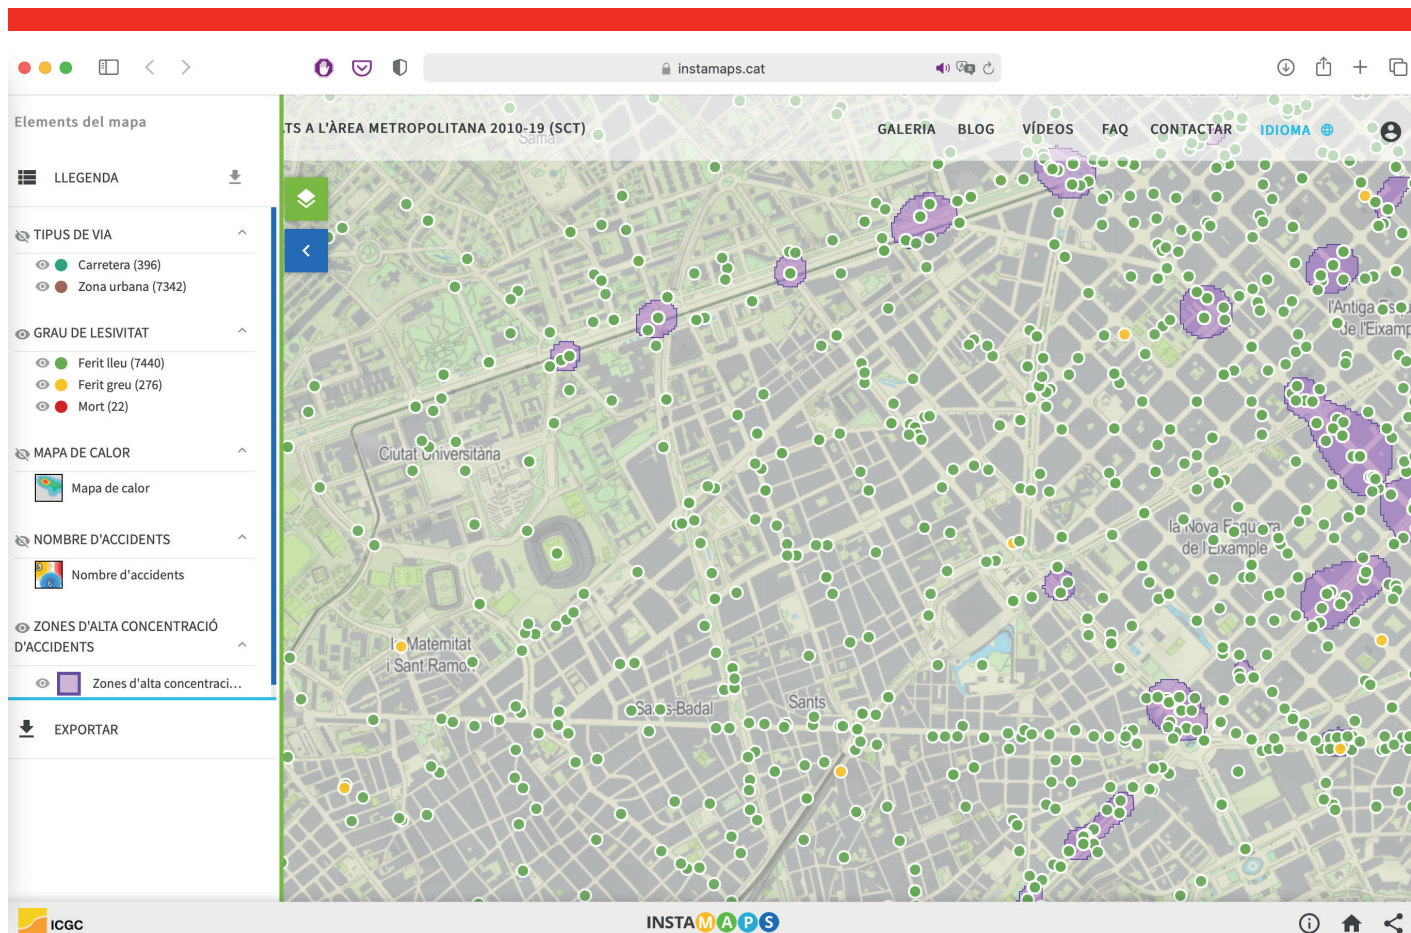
instamaps.cat

Elements del mapa

LLEGENDA

TIPUS DE VIA
Carretera (396)
Zona urbana (7342)

GRAU DE LESIVITAT
Ferit lleu (7440)
Ferit greu (276)
Mort (22)

MAPA DE CALOR
Mapa de calor

NOMBRE D'ACCIDENTS
Nombre d'accidents

ZONES D'ALTA CONCENTRACIÓ D'ACCIDENTS
Zones d'alta concentraci...

EXPORTAR

TS A L'ÀREA METROPOLITANA 2010-19 (SCT)

GALERIA BLOG VÍDEOS FAQ CONTACTAR IDIOMA

Ciutat Universitària
la Maternitat i Sant Ramon
Sants-Badal
Sants
la Nova Esquerra de l'Eixample
l'Antiga Esquerra de l'Eixample

ICGC
INSTAMAPS